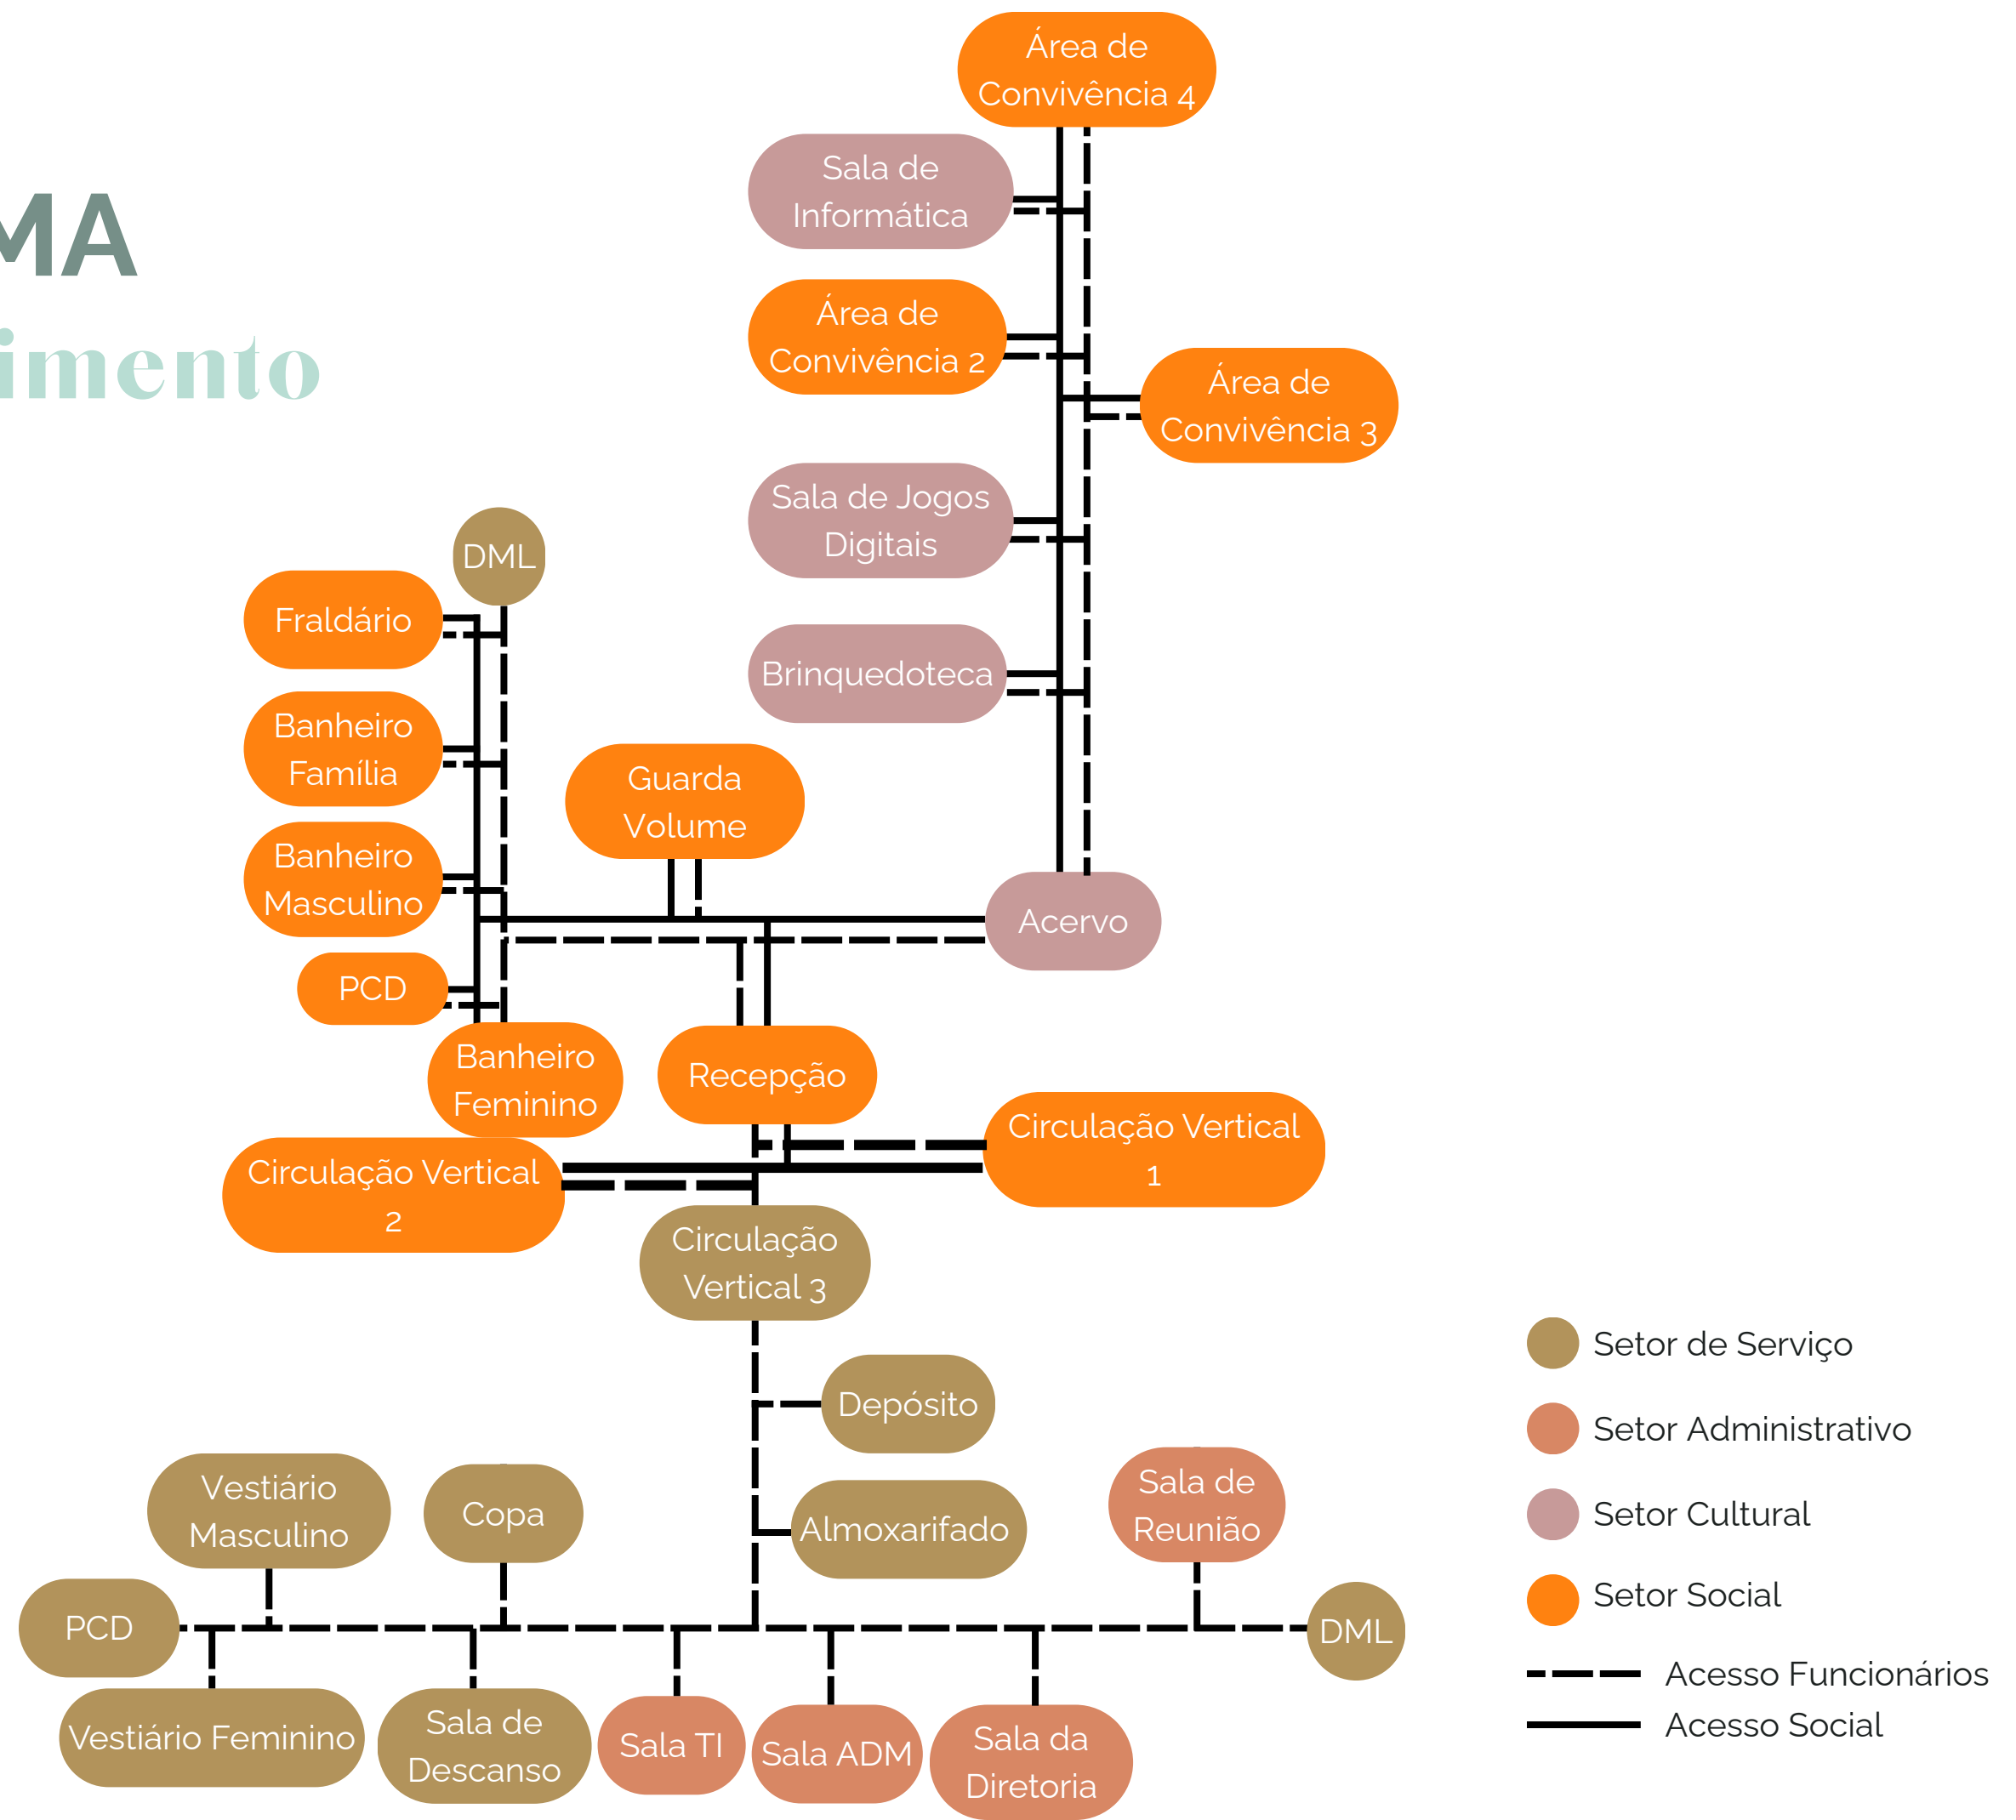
MA
imento

Área de Convivência 4

Sala de Informática

Área de Convivência 2

Área de Convivência 3

Sala de Jogos Digitais

DML

Fraldário

Brinquedoteca

Banheiro Família

Guarda Volume

Banheiro Masculino

Acervo

PCD

Banheiro Feminino

Recepção

Circulação Vertical 1

Circulação Vertical 2

Circulação Vertical 3

Depósito

Vestiário Masculino

Copa

Almoxarifado

Sala de Reunião

PCD

DML

Vestiário Feminino

Sala de Descanso

Sala TI

Sala ADM

Sala da Diretoria

Setor de Serviço
Setor Administrativo
Setor Cultural
Setor Social
Acesso Funcionários
Acesso Social